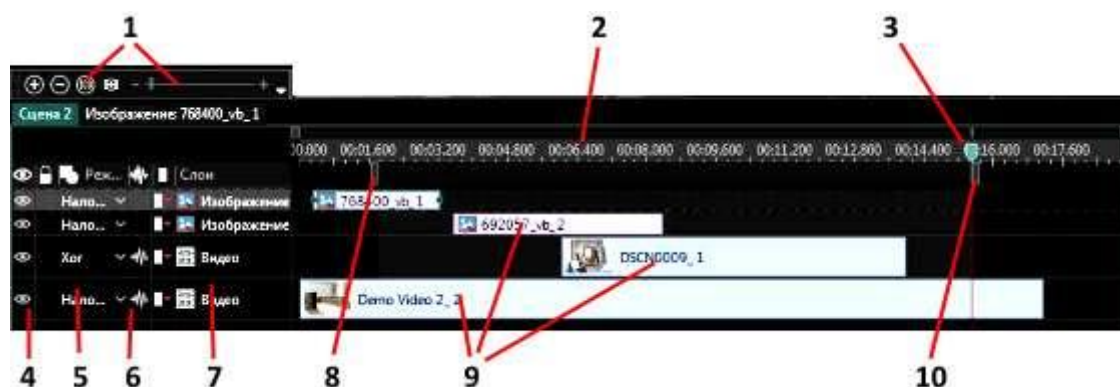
1
2
3

Сцена 2 Изображение: 768400_vb_1

00:000 00:01,600 00:03,200 00:04,800 00:06,400 00:08,000 00:09,600 00:11,200 00:12,800 00:14,400 00:16,000 00:17,600

Реж... Слои

Нало... Изображение
Нало... Изображение
Хог Видео
Нало... Видео

768400_vb_1
692057_vb_2
DSCN0009_1
Demo Video 2_2

4 5 6 7 8 9 10